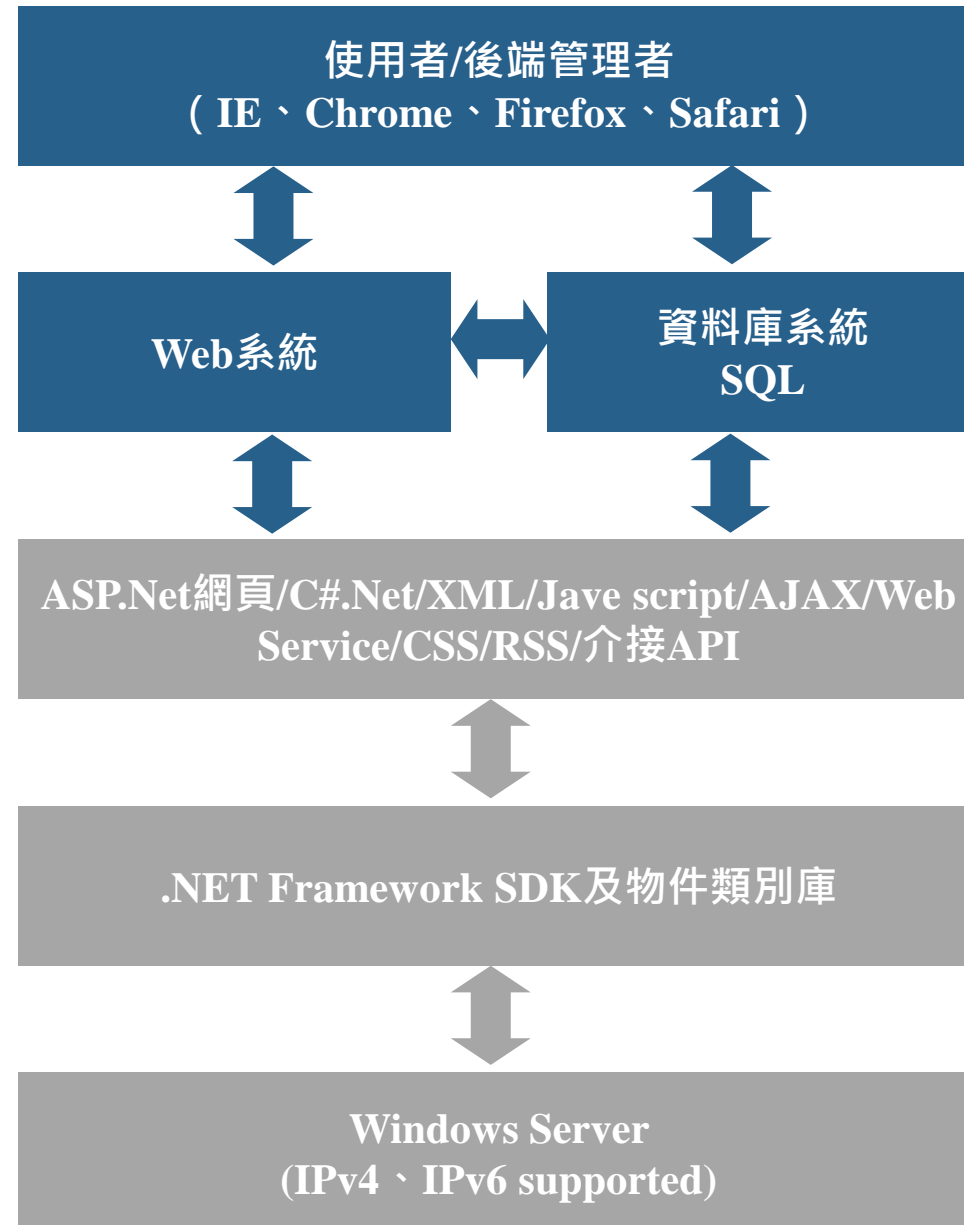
使用者/後端管理者
（IE、Chrome、Firefox、Safari）

Web系統

資料庫系統
SQL

ASP.Net網頁/C#.Net/XML/Jave script/AJAX/Web Service/CSS/RSS/介接API

.NET Framework SDK及物件類別庫

Windows Server
(IPv4、IPv6 supported)